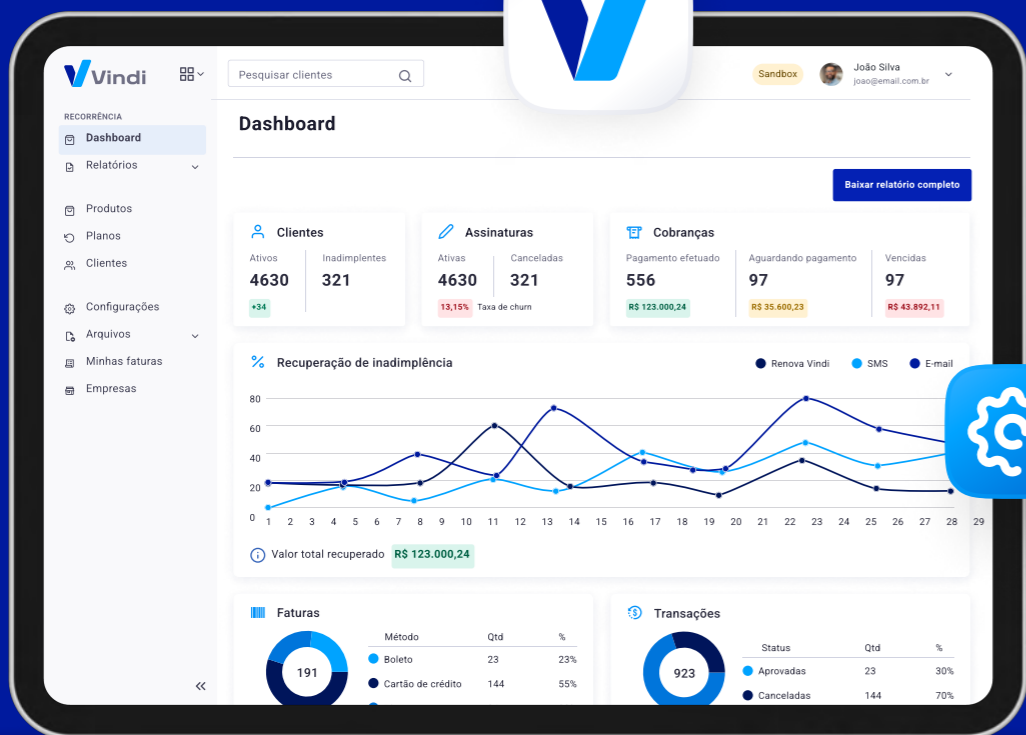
Vindi

RECORRÊNCIA
Dashboard
Relatórios

Produtos
Planos
Clientes

Configurações
Arquivos
Minhas faturas
Empresas

«

Pesquisar clientes

Sandbox
João Silva
joao@email.com.br

Dashboard

Baixar relatório completo

Clientes
Ativos
4630
+34
Inadimplentes
321

Assinaturas
Ativas
4630
13,15%
Taxa de churn
Canceladas
321

Cobranças
Pagamento efetuado
556
R$ 123.000,24
Aguardando pagamento
97
R$ 35.600,23
Vencidas
97
R$ 43.892,11

Recuperação de inadimplência
Renova Vindi
SMS
E-mail

80
60
40
20
0
1 2 3 4 5 6 7 8 9 10 11 12 13 14 15 16 17 18 19 20 21 22 23 24 25 26 27 28 29

Valor total recuperado
R$ 123.000,24

Faturas
191
| Método | Qtd | % |
|---|---|---|
| Boleto | 23 | 23% |
| Cartão de crédito | 144 | 55% |

Transações
923
| Status | Qtd | % |
|---|---|---|
| Aprovadas | 23 | 30% |
| Canceladas | 144 | 70% |